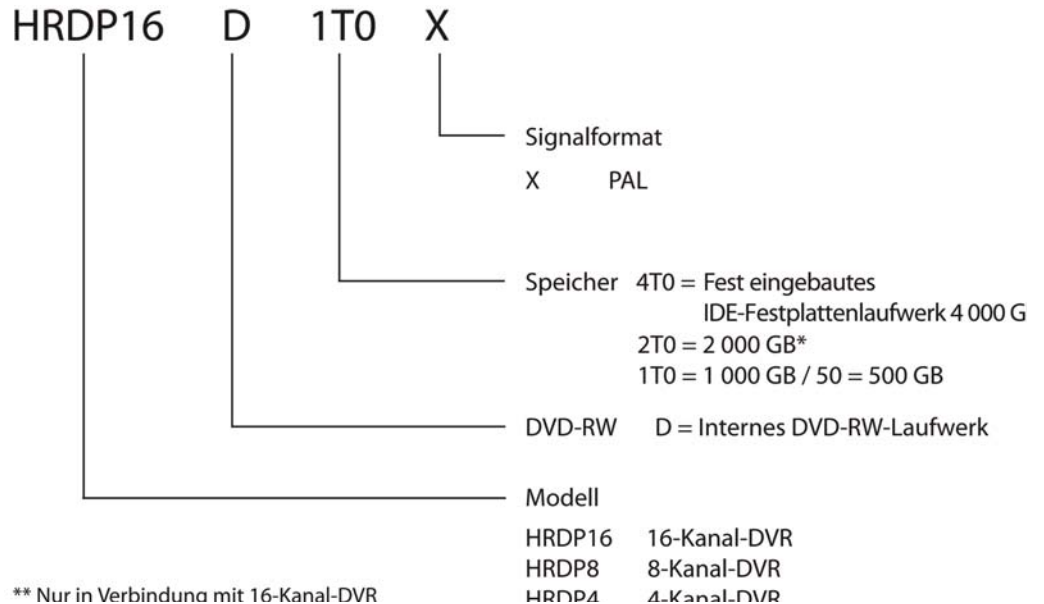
HRDP16 D 1T0 X

Signalformat

X PAL

Speicher 4T0 = Fest eingebautes IDE-Festplattenlaufwerk 4 000 G
2T0 = 2 000 GB*
1T0 = 1 000 GB / 50 = 500 GB

DVD-RW D = Internes DVD-RW-Laufwerk

Modell

HRDP16 16-Kanal-DVR
HRDP8 8-Kanal-DVR
HRDP4 4-Kanal-DVR

** Nur in Verbindung mit 16-Kanal-DVR